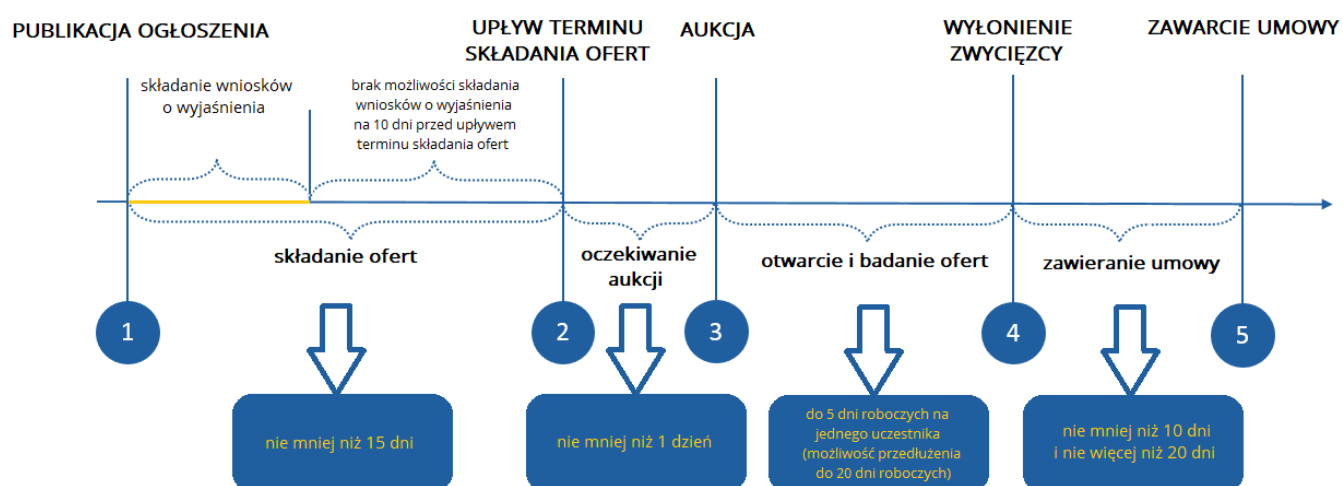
PUBLIKACJA OGŁOSZENIA

UPŁYW TERMINU SKŁADANIA OFERT

AUKCJA

WYŁONIENIE ZWYCIĘZCY

ZAWARCIE UMOWY

składanie wniosków o wyjaśnienia

brak możliwości składania wniosków o wyjaśnienia na 10 dni przed upływem terminu składania ofert

składanie ofert

oczekiwanie aukcji

otwarcie i badanie ofert

zawieranie umowy

1

2

3

4

5

nie mniej niż 15 dni

nie mniej niż 1 dzień

do 5 dni roboczych na jednego uczestnika (możliwość przedłużenia do 20 dni roboczych)

nie mniej niż 10 dni i nie więcej niż 20 dni